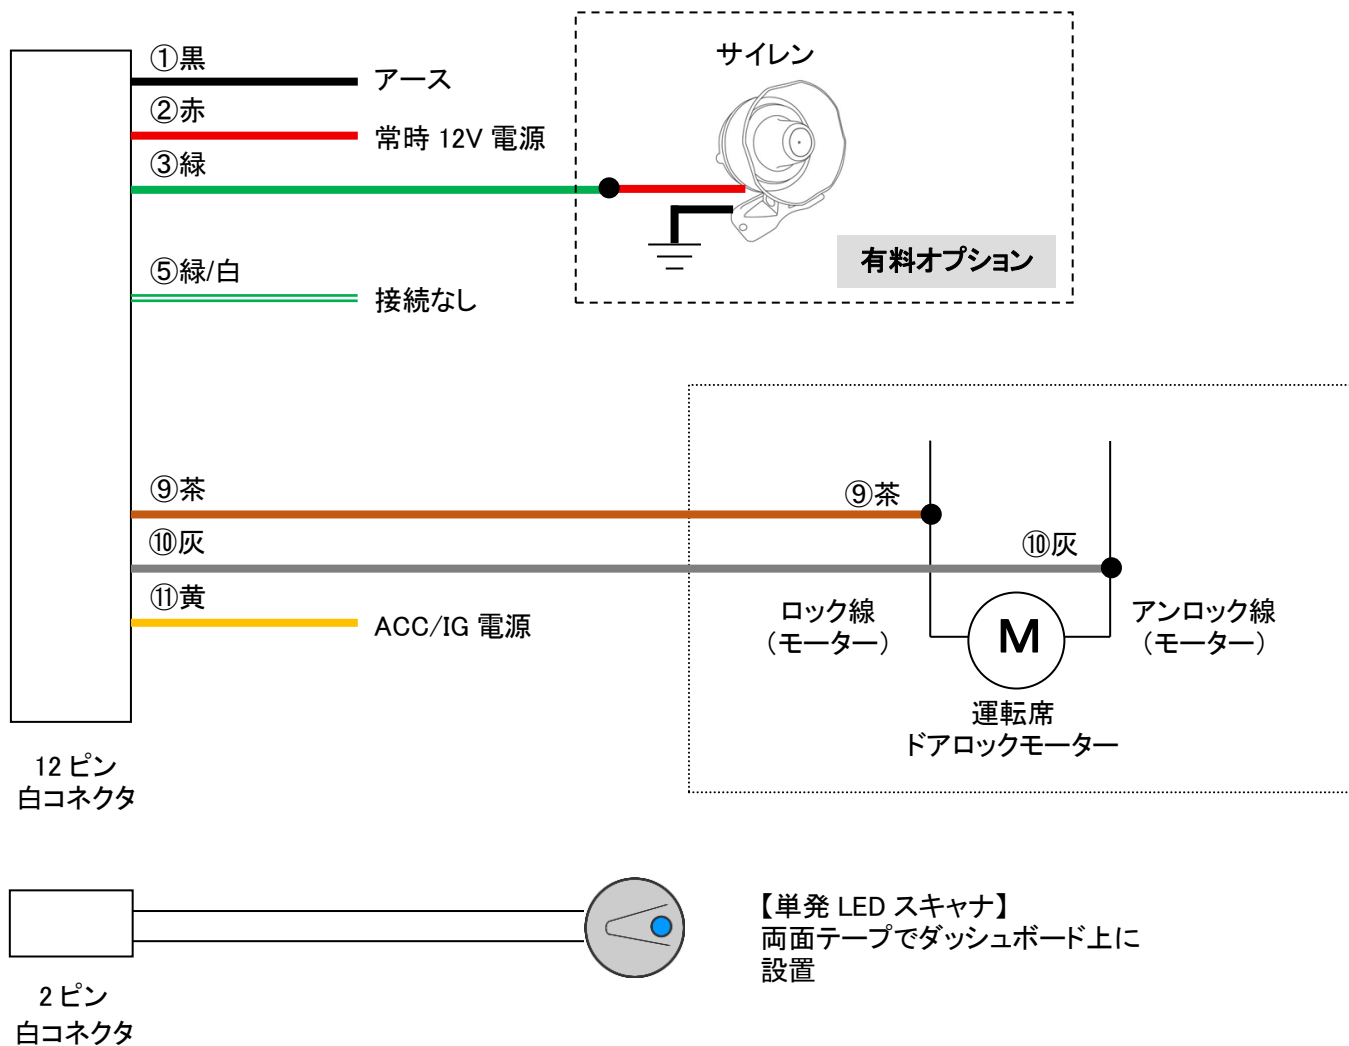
①黒
アース
②赤
常時 12V 電源
③緑
サイレン
有料オプション
⑤緑/白
接続なし
⑨茶
⑨茶
⑩灰
⑩灰
⑪黄
ACC/IG 電源
ロック線
（モーター）
M
アンロック線
（モーター）
運転席
ドアロックモーター
12 ピン
白コネクタ
【単発 LED スキャナ】
両面テープでダッシュボード上に
設置
2 ピン
白コネクタ